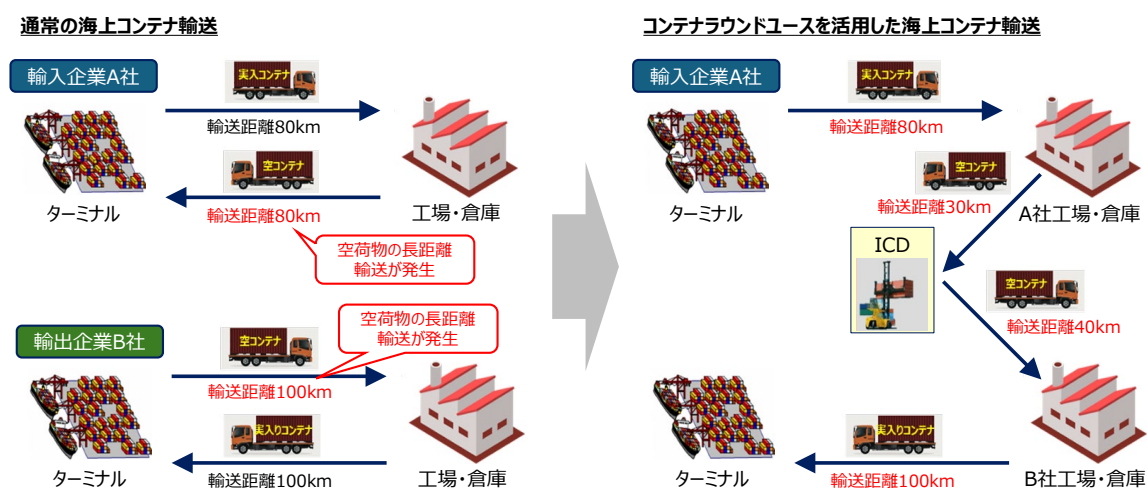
通常の海上コンテナ輸送

輸入企業A社

実入コンテナ

輸送距離80km

ターミナル

工場・倉庫

空コンテナ

輸送距離80km

空荷物の長距離輸送が発生

輸出企業B社

空コンテナ

空荷物の長距離輸送が発生

輸送距離100km

ターミナル

工場・倉庫

実入りコンテナ

輸送距離100km

コンテナラウンドユースを活用した海上コンテナ輸送

輸入企業A社

実入コンテナ

輸送距離80km

ターミナル

A社工場・倉庫

空コンテナ

輸送距離30km

ICD

空コンテナ

輸送距離40km

ターミナル

実入りコンテナ

輸送距離100km

B社工場・倉庫